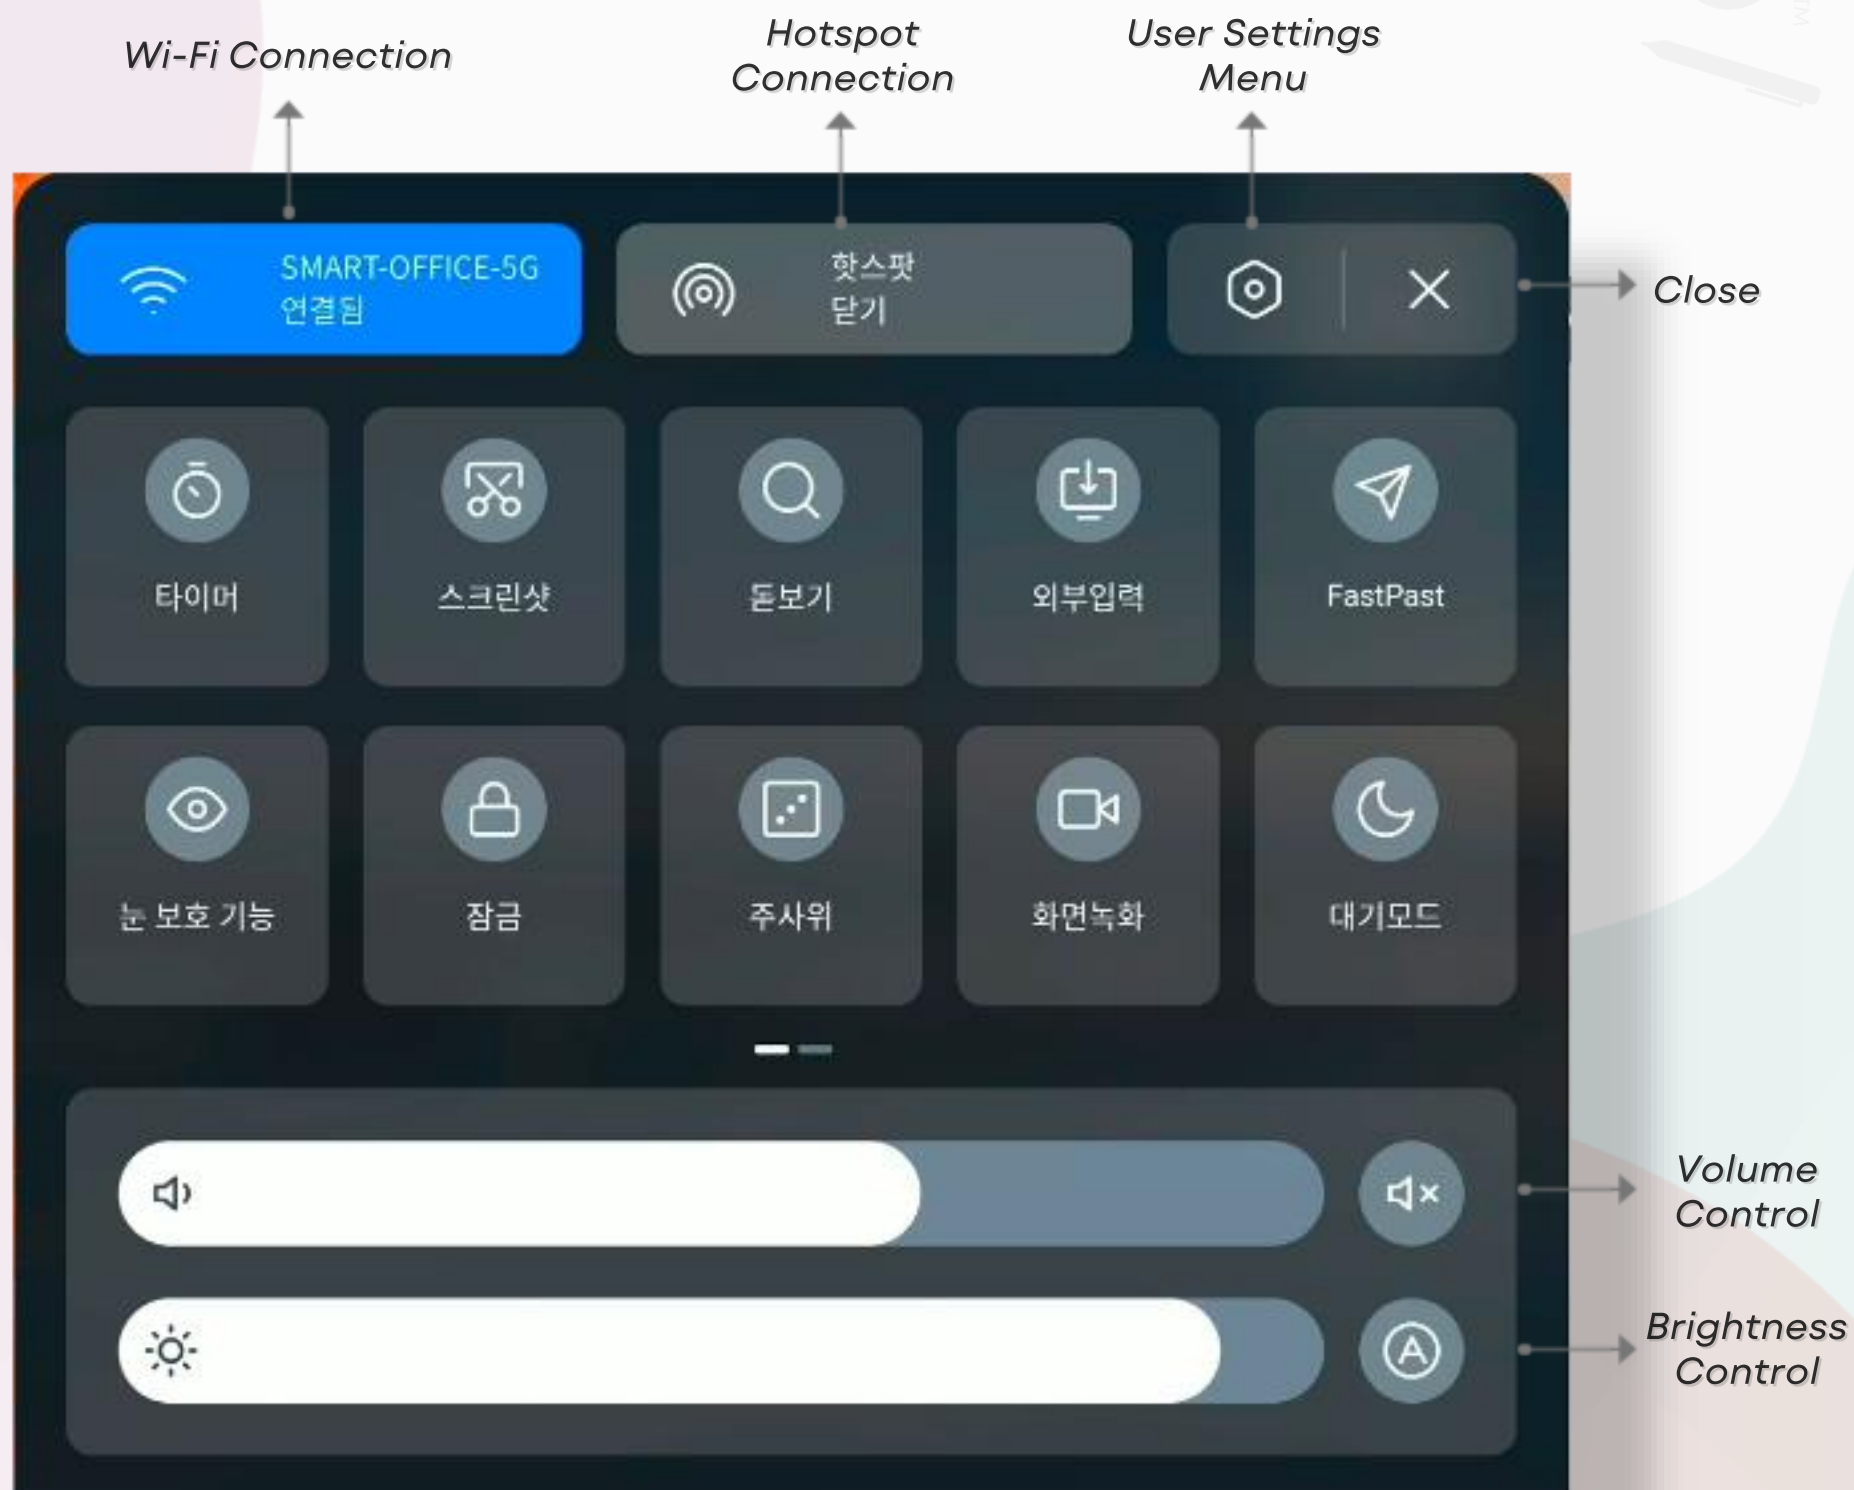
Wi-Fi Connection

Hotspot Connection

User Settings Menu

SMART-OFFICE-5G
연결됨

핫스팟
닫기

Close

타이머

스크린샷

돋보기

외부입력

FastPast

눈 보호 기능

잠금

주사위

화면녹화

대기모드

Volume Control

Brightness Control